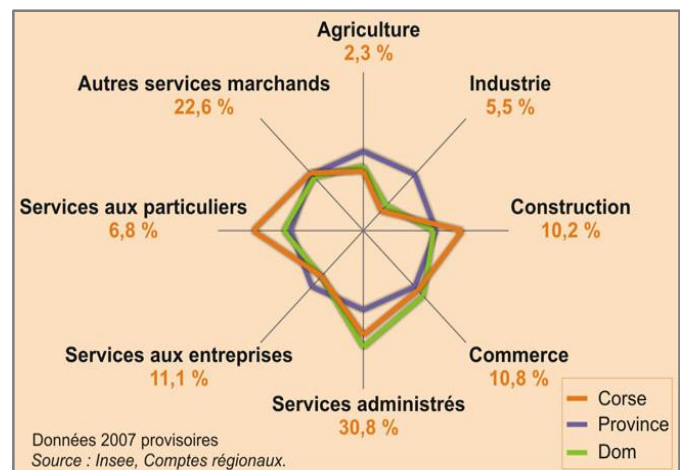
Agriculture
2,3 %

Industrie
5,5 %

Construction
10,2 %

Commerce
10,8 %

Services administrés
30,8 %

Services aux entreprises
11,1 %

Services aux particuliers
6,8 %

Autres services marchands
22,6 %

Corse
Province
Dom

Données 2007 provisoires
Source : Insee, Comptes régionaux.